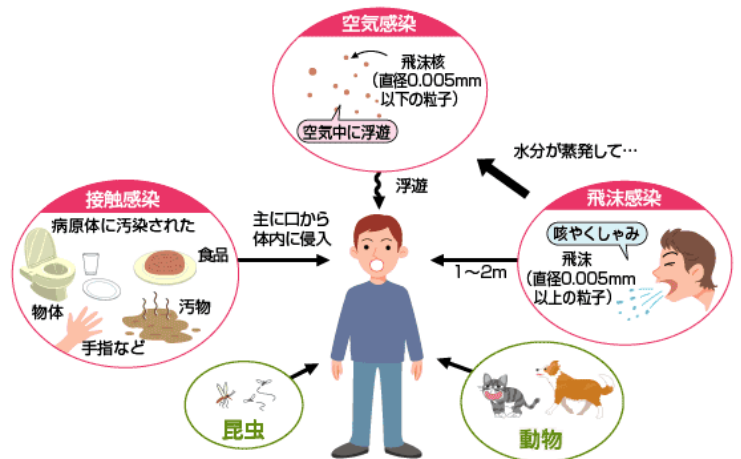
空気感染

飛沫核
（直径0.005mm
以下の粒子）

空気中に浮遊

水分が蒸発して…

浮遊

接触感染

病原体に汚染された

食品

物体

汚物

手指など

主に口から
体内に侵入

飛沫感染

咳やくしゃみ

1～2m

飛沫
（直径0.005mm
以上の粒子）

昆虫

動物